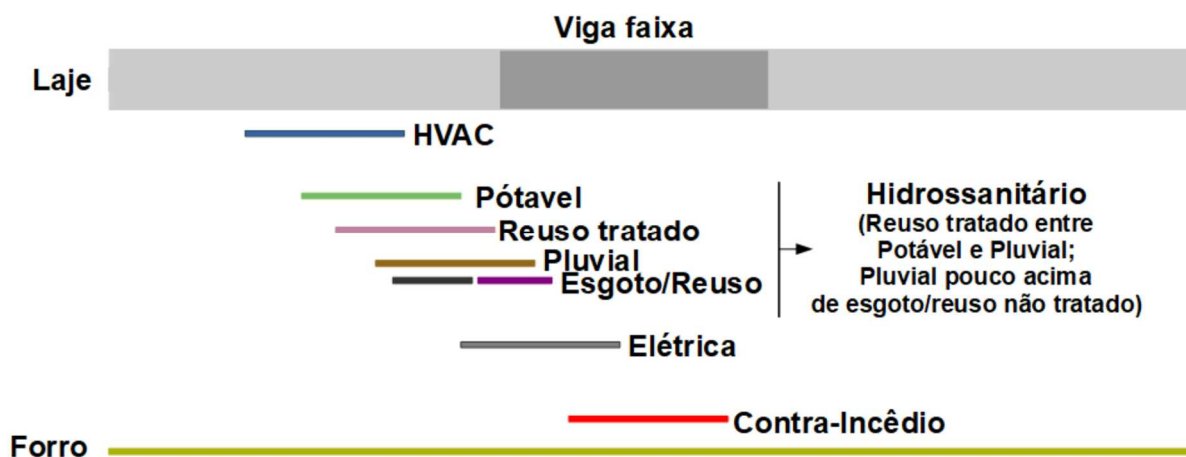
Viga faixa

Laje

HVAC

Pótavel

Reuso tratado

Pluvial

Esgoto/Reuso

Hidrossanitário
(Reuso tratado entre Potável e Pluvial; Pluvial pouco acima de esgoto/reuso não tratado)

Elétrica

Contra-Incêdio

Forro